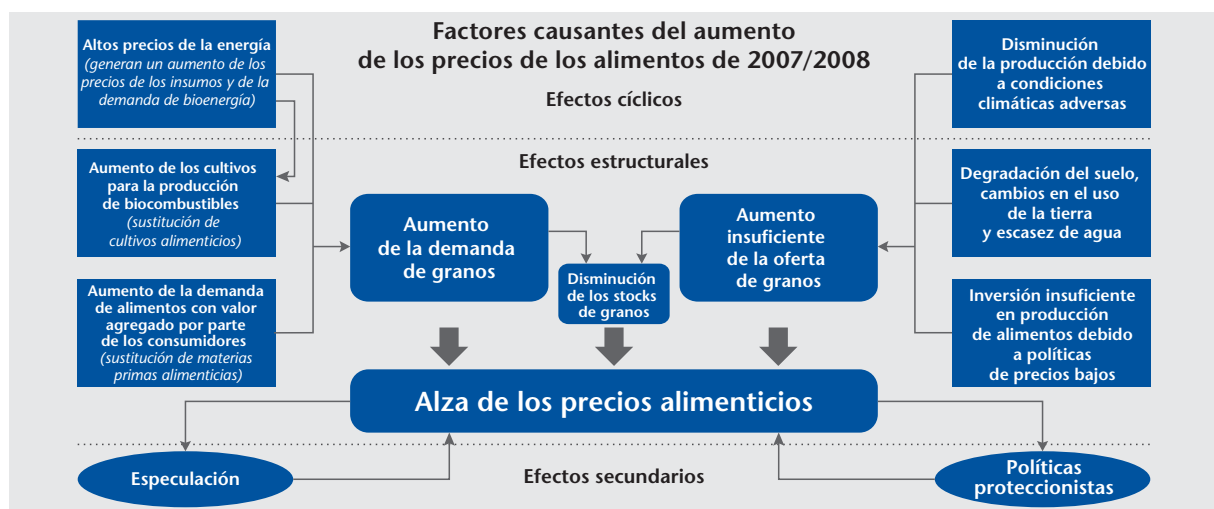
Factores causantes del aumento de los precios de los alimentos de 2007/2008

Altos precios de la energía (generan un aumento de los precios de los insumos y de la demanda de bioenergía)

Efectos cíclicos

Disminución de la producción debido a condiciones climáticas adversas

Efectos estructurales

Aumento de los cultivos para la producción de biocombustibles (sustitución de cultivos alimenticios)

Aumento de la demanda de granos

Disminución de los stocks de granos

Aumento insuficiente de la oferta de granos

Degradación del suelo, cambios en el uso de la tierra y escasez de agua

Aumento de la demanda de alimentos con valor agregado por parte de los consumidores (sustitución de materias primas alimenticias)

Inversión insuficiente en producción de alimentos debido a políticas de precios bajos

Alza de los precios alimenticios

Especulación

Efectos secundarios

Políticas proteccionistas